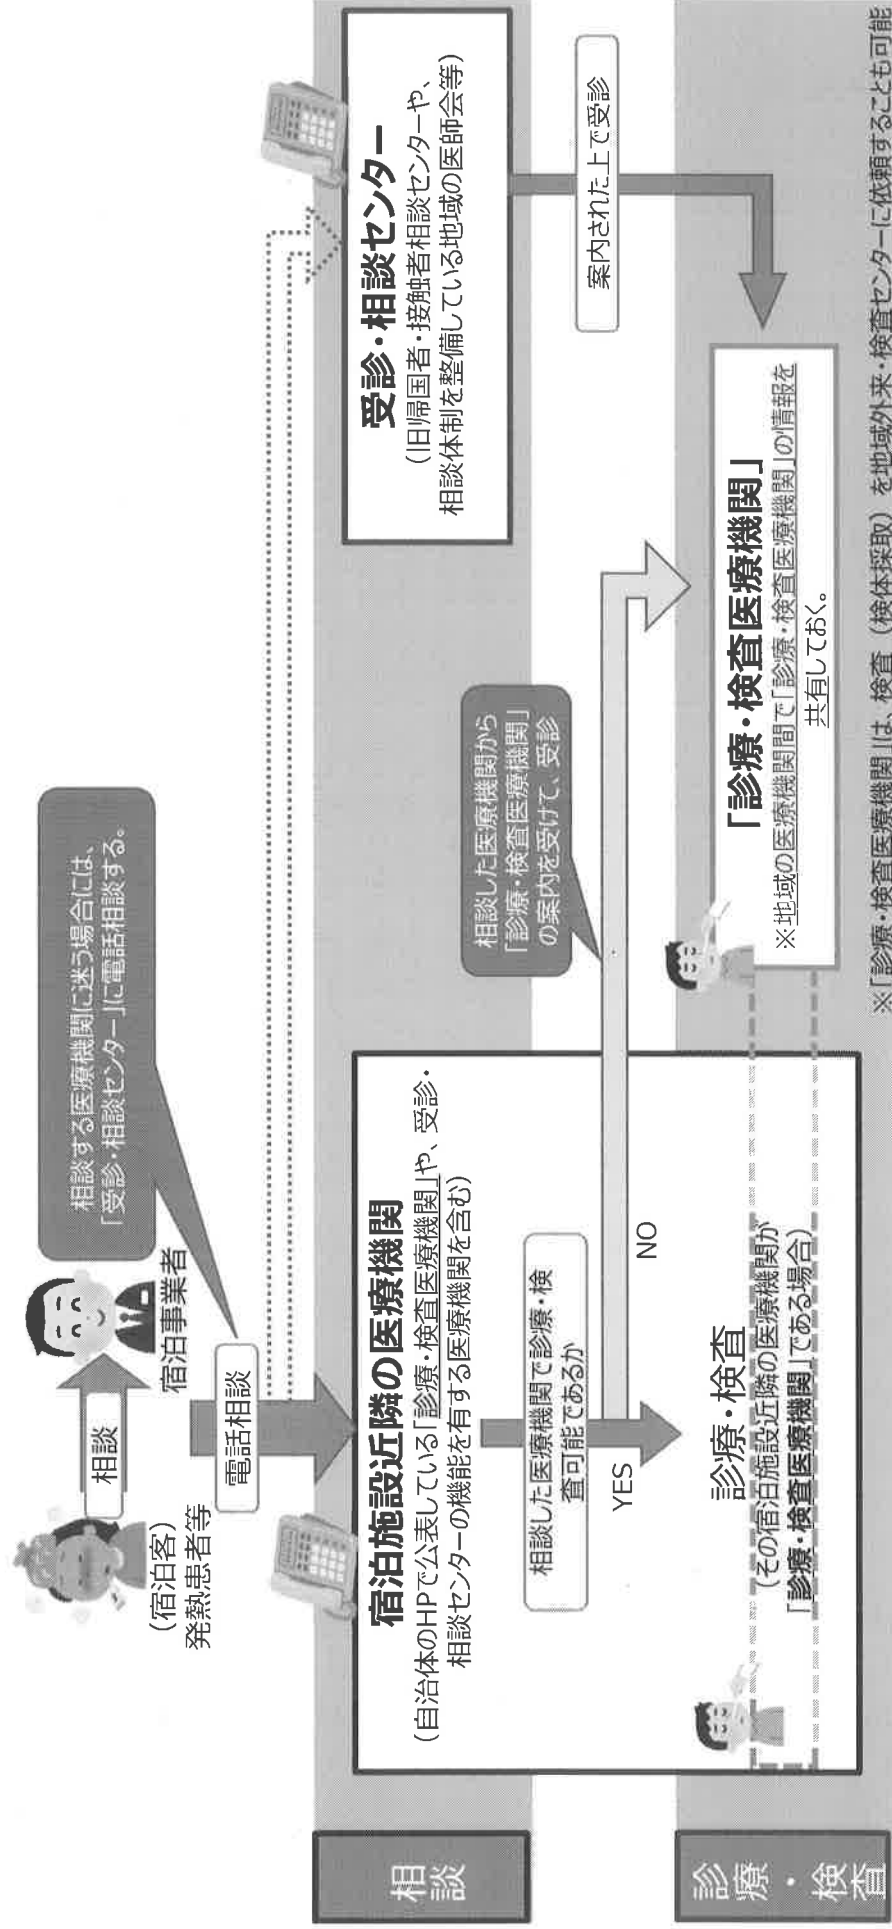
相談

診療・検査

（宿泊客）
発熱患者等

相談

宿泊事業者

相談する医療機関に迷う場合には、「受診・相談センター」に電話相談する。

電話相談

宿泊施設近隣の医療機関
（自治体のHPで公表している「診療・検査医療機関」や、受診・相談センターの機能を有する医療機関を含む）

相談した医療機関で診療・検査可能であるか

YES

NO

診療・検査
【その宿泊施設近隣の医療機関が「診療・検査医療機関」である場合】

相談した医療機関から「診療・検査医療機関」の案内を受けて、受診

受診・相談センター
（旧帰国者・接触者相談センターや、相談体制を整備している地域の医師会等）

案内された上で受診

「診療・検査医療機関」
※地域の医療機関間で「診療・検査医療機関」の情報を共有しておく。

※「診療・検査医療機関」は、検査（検体採取）を地域外来・検査センターに依頼することも可能